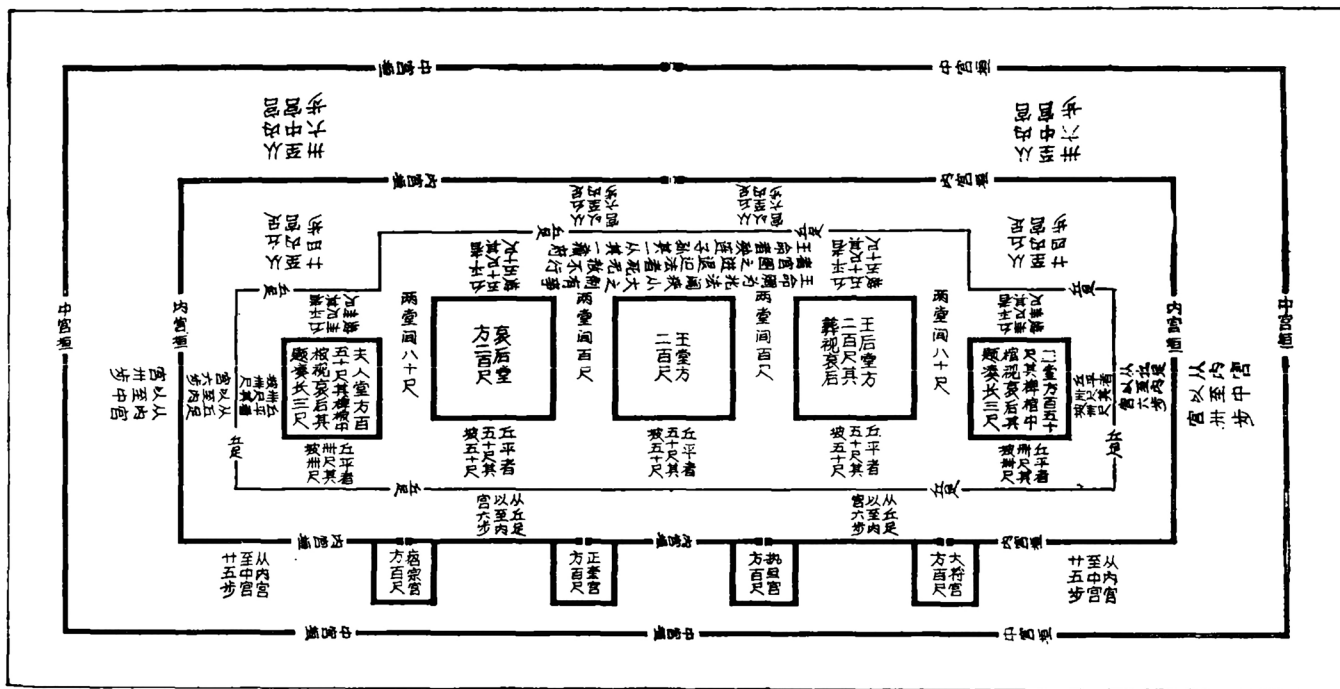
中宫垣 中宫垣

中宫垣 中宫垣

中宫垣 中宫垣

内宫垣 内宫垣

内宫垣 内宫垣

内宫垣 内宫垣

丘足 丘足 丘足 丘足 丘足 丘足 丘足 丘足

王堂方二百尺

哀后堂方二百尺

王后堂方二百尺其葬视哀后

夫人堂方百五十尺其葬视哀后其题凑长三尺

□堂方百五十尺其葬视哀后其题凑长三尺

两堂间八十尺 两堂间百尺 两堂间百尺 两堂间八十尺

丘平者五十尺其坡五十尺

丘平者五十尺其坡五十尺

丘平者五十尺其坡五十尺

丘平者卅尺其坡卅尺

丘平者卅尺其坡卅尺

从丘足以至内宫六步

从丘足以至内宫六步

宫以从至内宫卅步

从内宫至中宫卅步

从内宫至中宫廿五步

从内宫至中宫廿五步

诏宗宫方百尺 正奎宫方百尺 执帛宫方百尺 大将宫方百尺